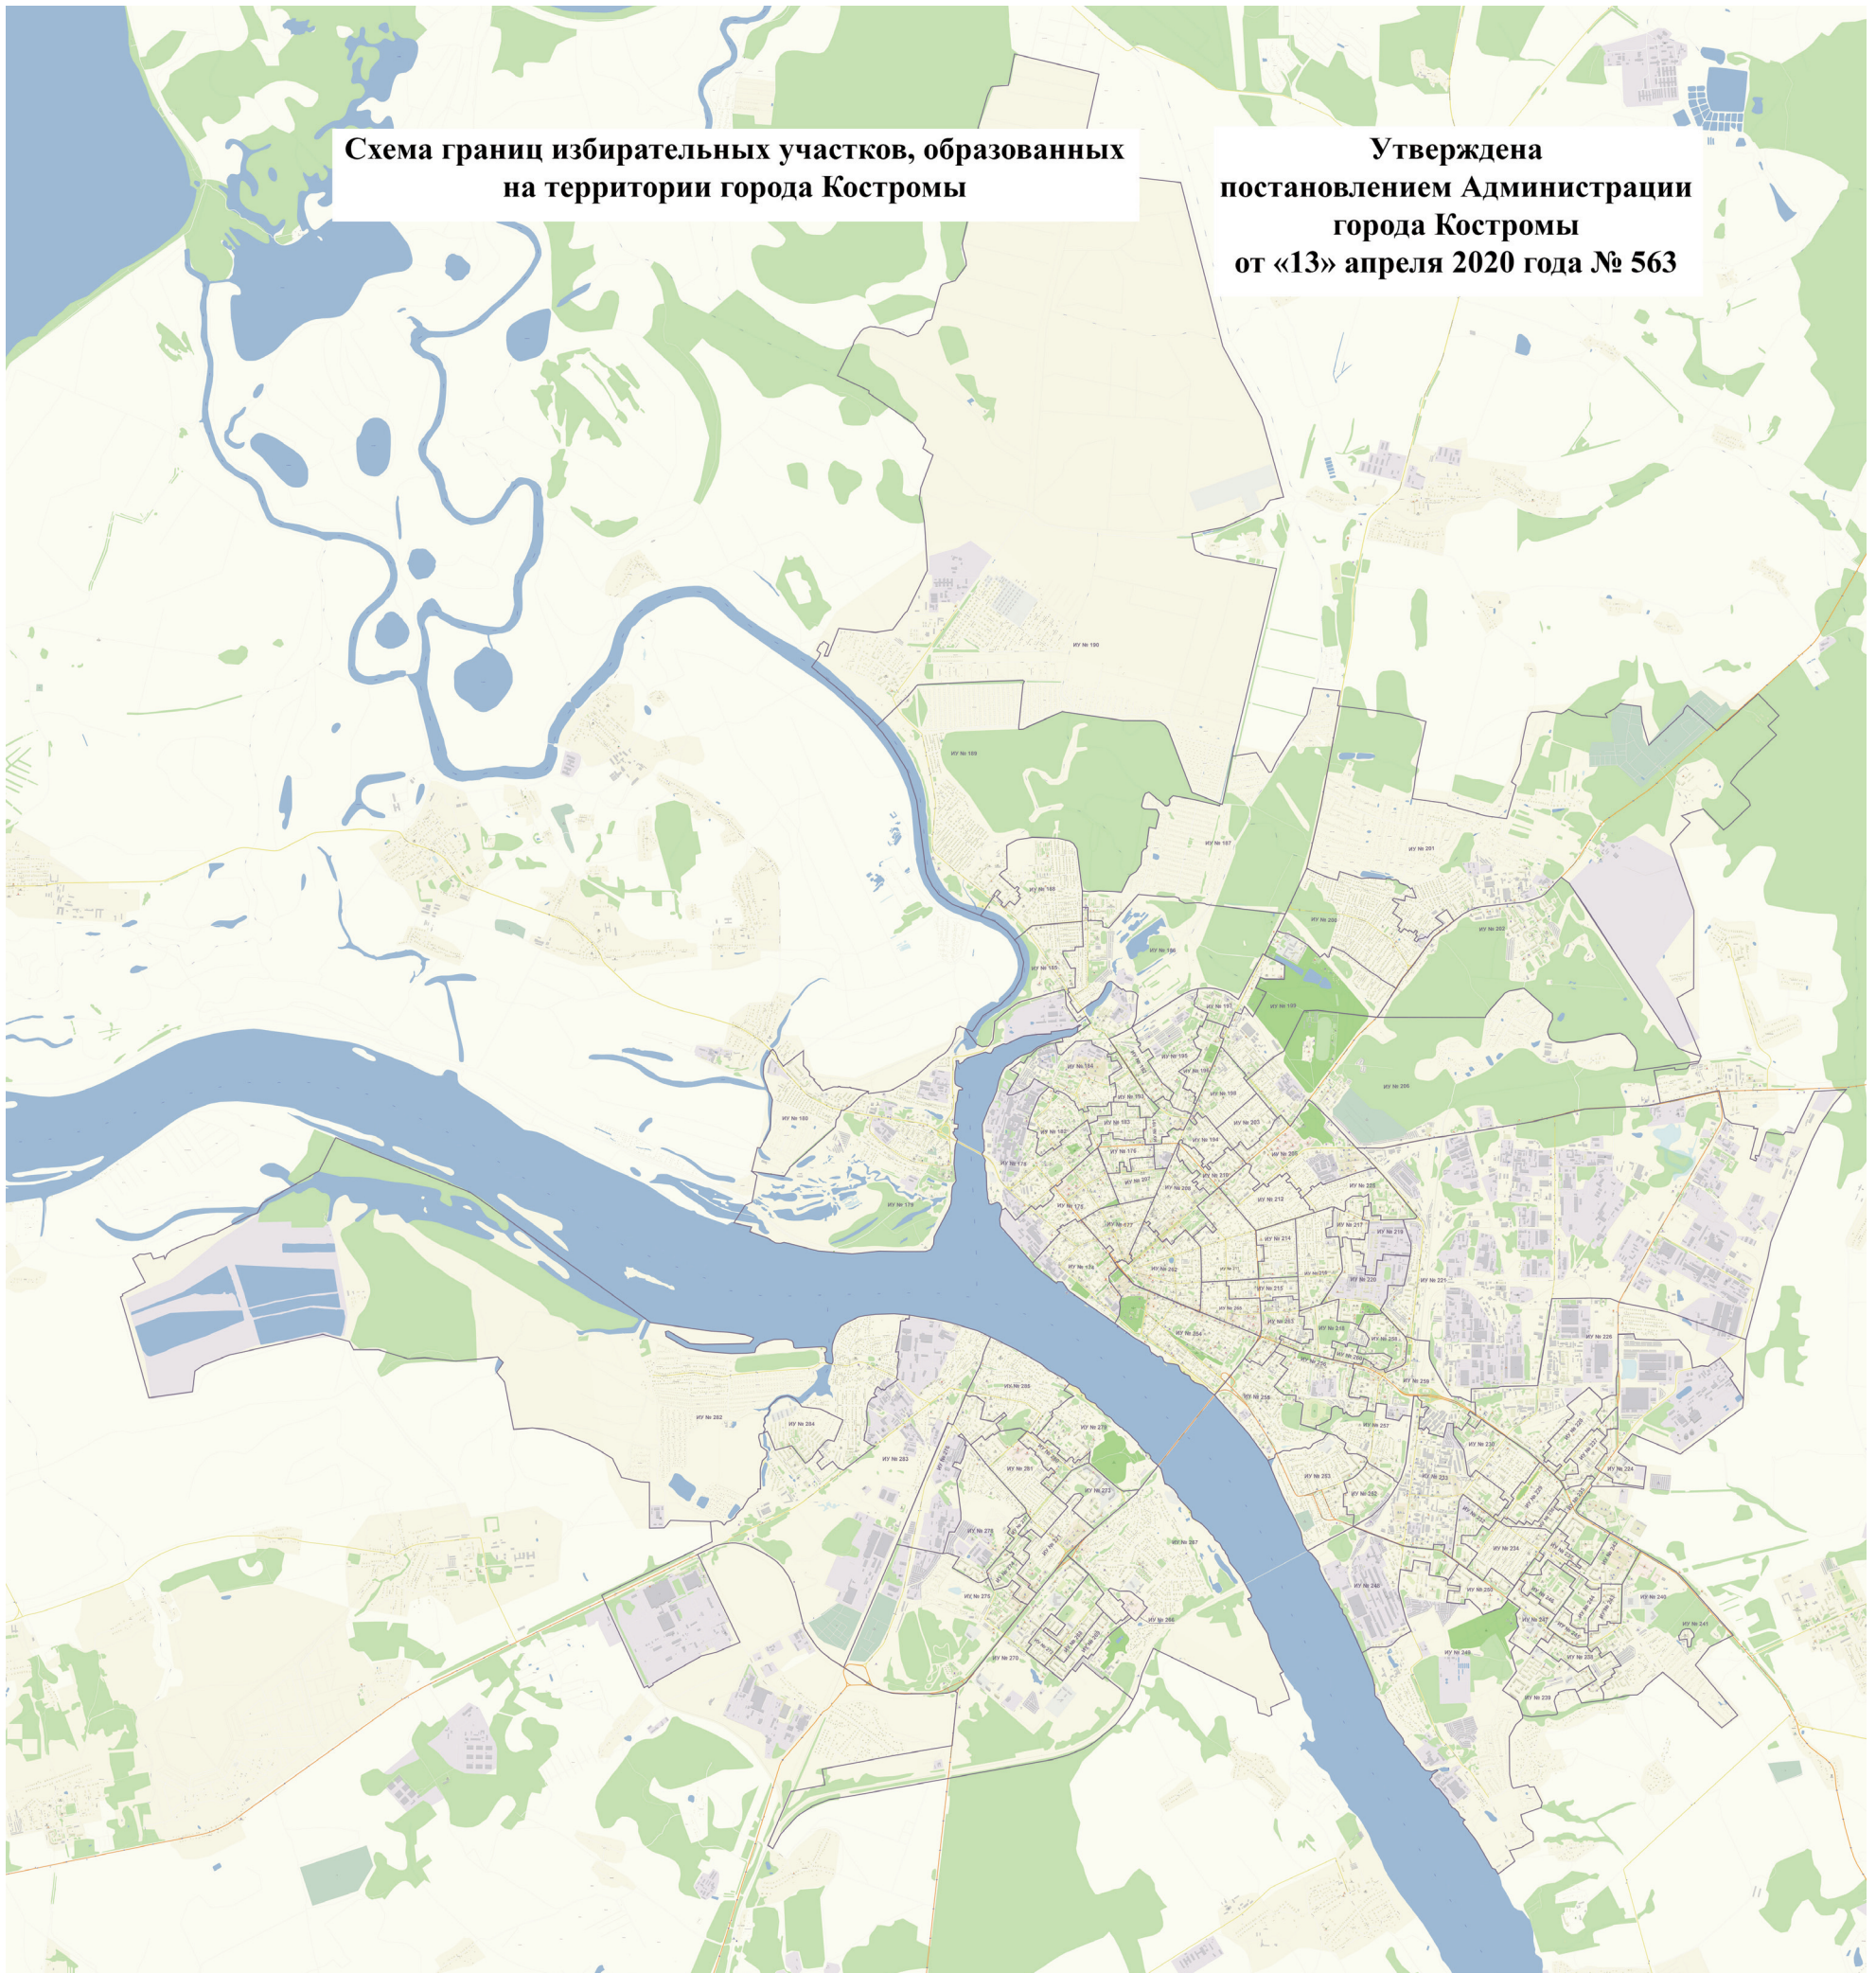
Схема границ избирательных участков, образованных на территории города Костромы

Утверждена
постановлением Администрации
города Костромы
от «13» апреля 2020 года № 563

ИУ № 190

ИУ № 189

ИУ № 187

ИУ № 188

ИУ № 186

ИУ № 185

ИУ № 201

ИУ № 200

ИУ № 202

ИУ № 193

ИУ № 191

ИУ № 206

ИУ № 180

ИУ № 179

ИУ № 178

ИУ № 184

ИУ № 195

ИУ № 183

ИУ № 182

ИУ № 176

ИУ № 203

ИУ № 205

ИУ № 208

ИУ № 212

ИУ № 175

ИУ № 177

ИУ № 217

ИУ № 219

ИУ № 214

ИУ № 220

ИУ № 221

ИУ № 215

ИУ № 254

ИУ № 226

ИУ № 285

ИУ № 282

ИУ № 284

ИУ № 279

ИУ № 283

ИУ № 281

ИУ № 257

ИУ № 230

ИУ № 223

ИУ № 224

ИУ № 253

ИУ № 278

ИУ № 267

ИУ № 234

ИУ № 240

ИУ № 275

ИУ № 266

ИУ № 270

ИУ № 248

ИУ № 239

ИУ № 241